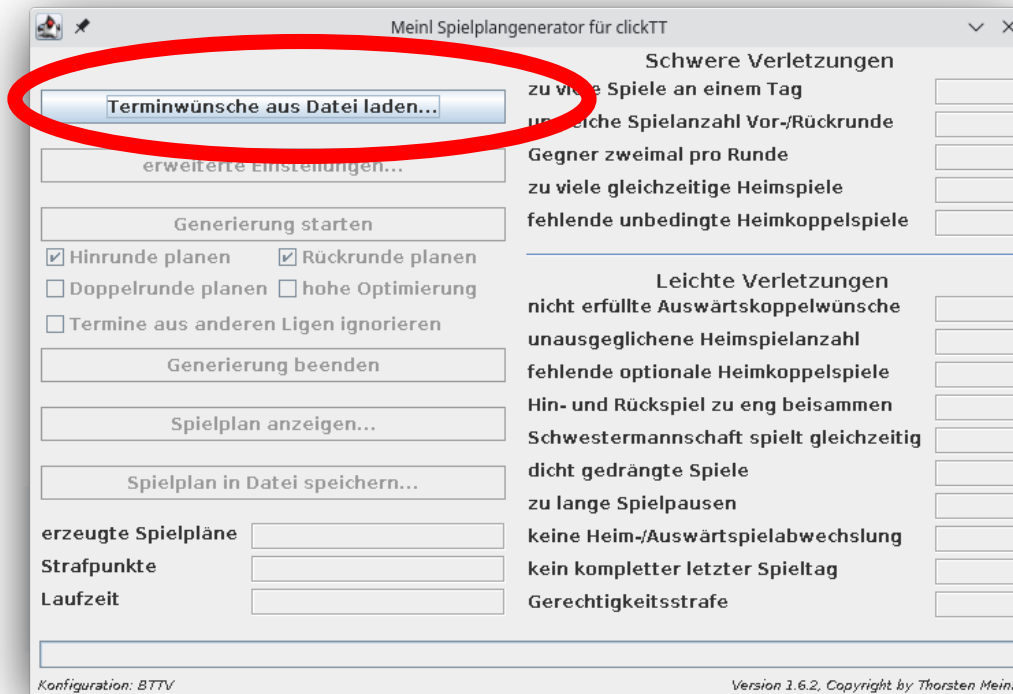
Meinl Spielplangenerator für clickTT

Terminwünsche aus Datei laden...

erweiterte Einstellungen...

Generierung starten

Hinrunde planen

Rückrunde planen

Doppelrunde planen

hohe Optimierung

Termine aus anderen Ligen ignorieren

Generierung beenden

Spielplan anzeigen...

Spielplan in Datei speichern...

erzeugte Spielpläne

Strafpunkte

Laufzeit

Schwere Verletzungen

zu viele Spiele an einem Tag

ungleiche Spielanzahl Vor-/Rückrunde

Gegner zweimal pro Runde

zu viele gleichzeitige Heimspiele

fehlende unbedingte Heimkoppelspiele

Leichte Verletzungen

nicht erfüllte Auswärtskoppelwünsche

unausgeglichene Heimspielanzahl

fehlende optionale Heimkoppelspiele

Hin- und Rückspiel zu eng beisammen

Schwestermannschaft spielt gleichzeitig

dicht gedrängte Spiele

zu lange Spielpausen

keine Heim-/Auswärtspielabwechslung

kein kompletter letzter Spieltag

Gerechtigkeitsstrafe

Konfiguration: BTTV

Version 1.6.2, Copyright by Thorsten Meinl